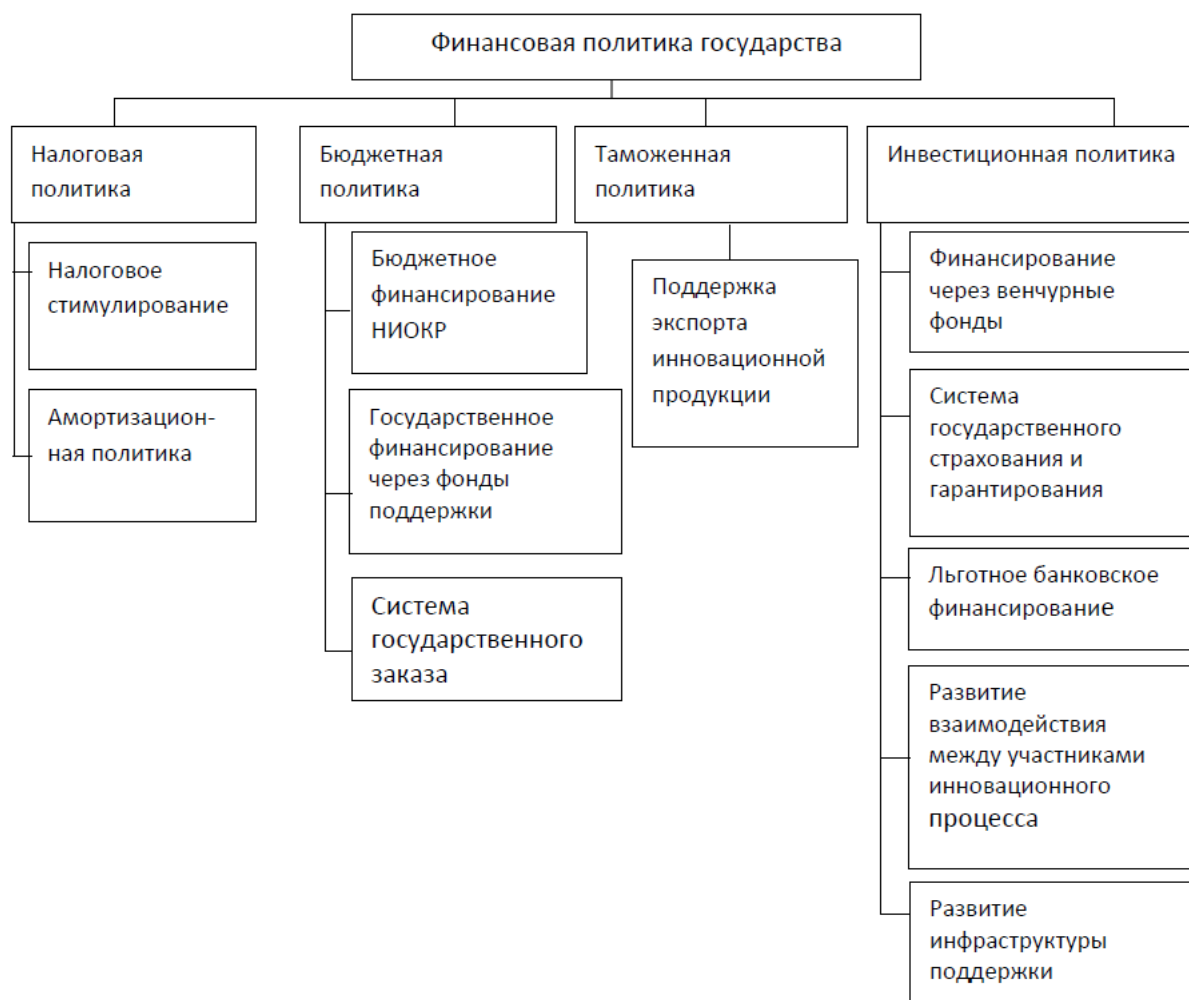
Финансовая политика государства

Налоговая политика

Налоговое стимулирование

Амортизационная политика

Бюджетная политика

Бюджетное финансирование НИОКР

Государственное финансирование через фонды поддержки

Система государственного заказа

Таможенная политика

Поддержка экспорта инновационной продукции

Инвестиционная политика

Финансирование через венчурные фонды

Система государственного страхования и гарантирования

Льготное банковское финансирование

Развитие взаимодействия между участниками инновационного процесса

Развитие инфраструктуры поддержки